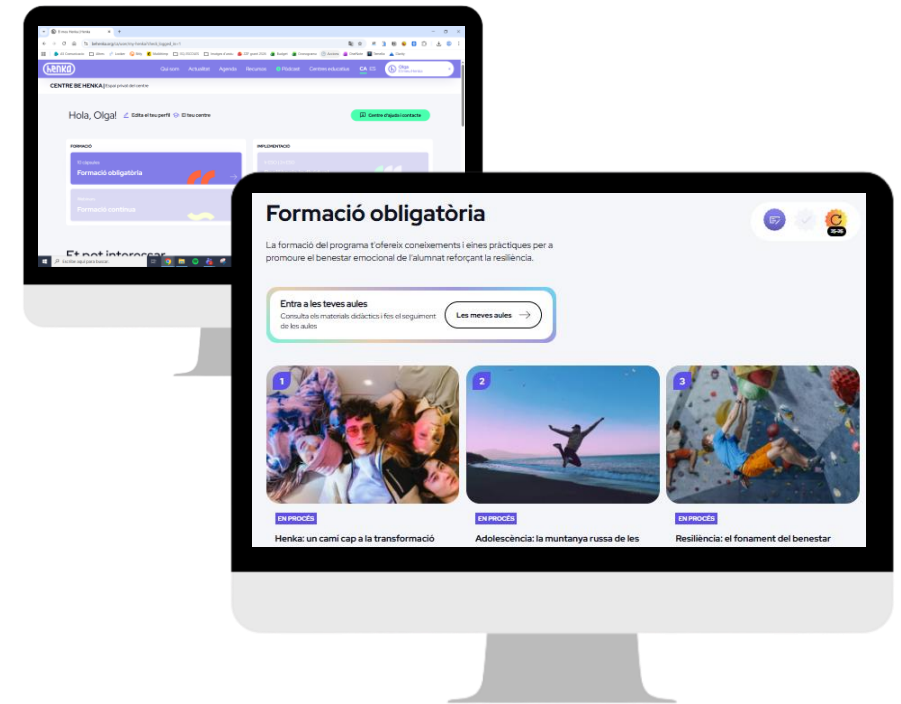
henka

Qui som Actualitat Agenda Recursos Pòdcast Centres educatius CA ES

Olga

CENTRE BE HENKA | Espai privat del centre

Hola, Olga! Edita el teu perfil El teu centre

Centre d'ajuda i contacte

FORMACIÓ

IMPLEMENTACIÓ

Formació obligatòria

Formació contínua

Et pot interessar

Escribe aquí para buscar

Formació obligatòria

35/35

La formació del programa t'ofereix coneixements i eines pràctiques per a promoure el benestar emocional de l'alumnat reforçant la resiliència.

Entra a les teves aules

Consulta els materials didàctics i fes el seguiment de les aules

Les meves aules

1

EN PROCÉS

Henka: un camí cap a la transformació

2

EN PROCÉS

Adolescència: la muntanya russa de les

3

EN PROCÉS

Resiliència: el fonament del benestar